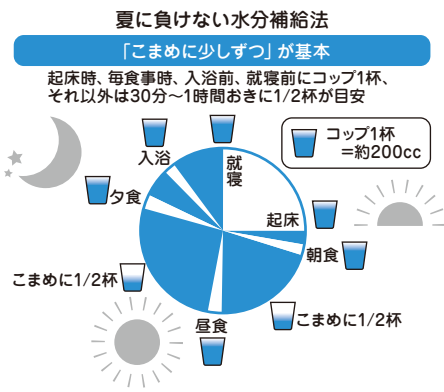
夏に負けない水分補給法

「こまめに少しずつ」が基本

起床時、毎食事時、入浴前、就寝前にコップ1杯、それ以外は30分～1時間おきに1/2杯が目安

コップ1杯
＝約200cc

就寝
入浴
夕食
起床
朝食
こまめに1/2杯
昼食
こまめに1/2杯